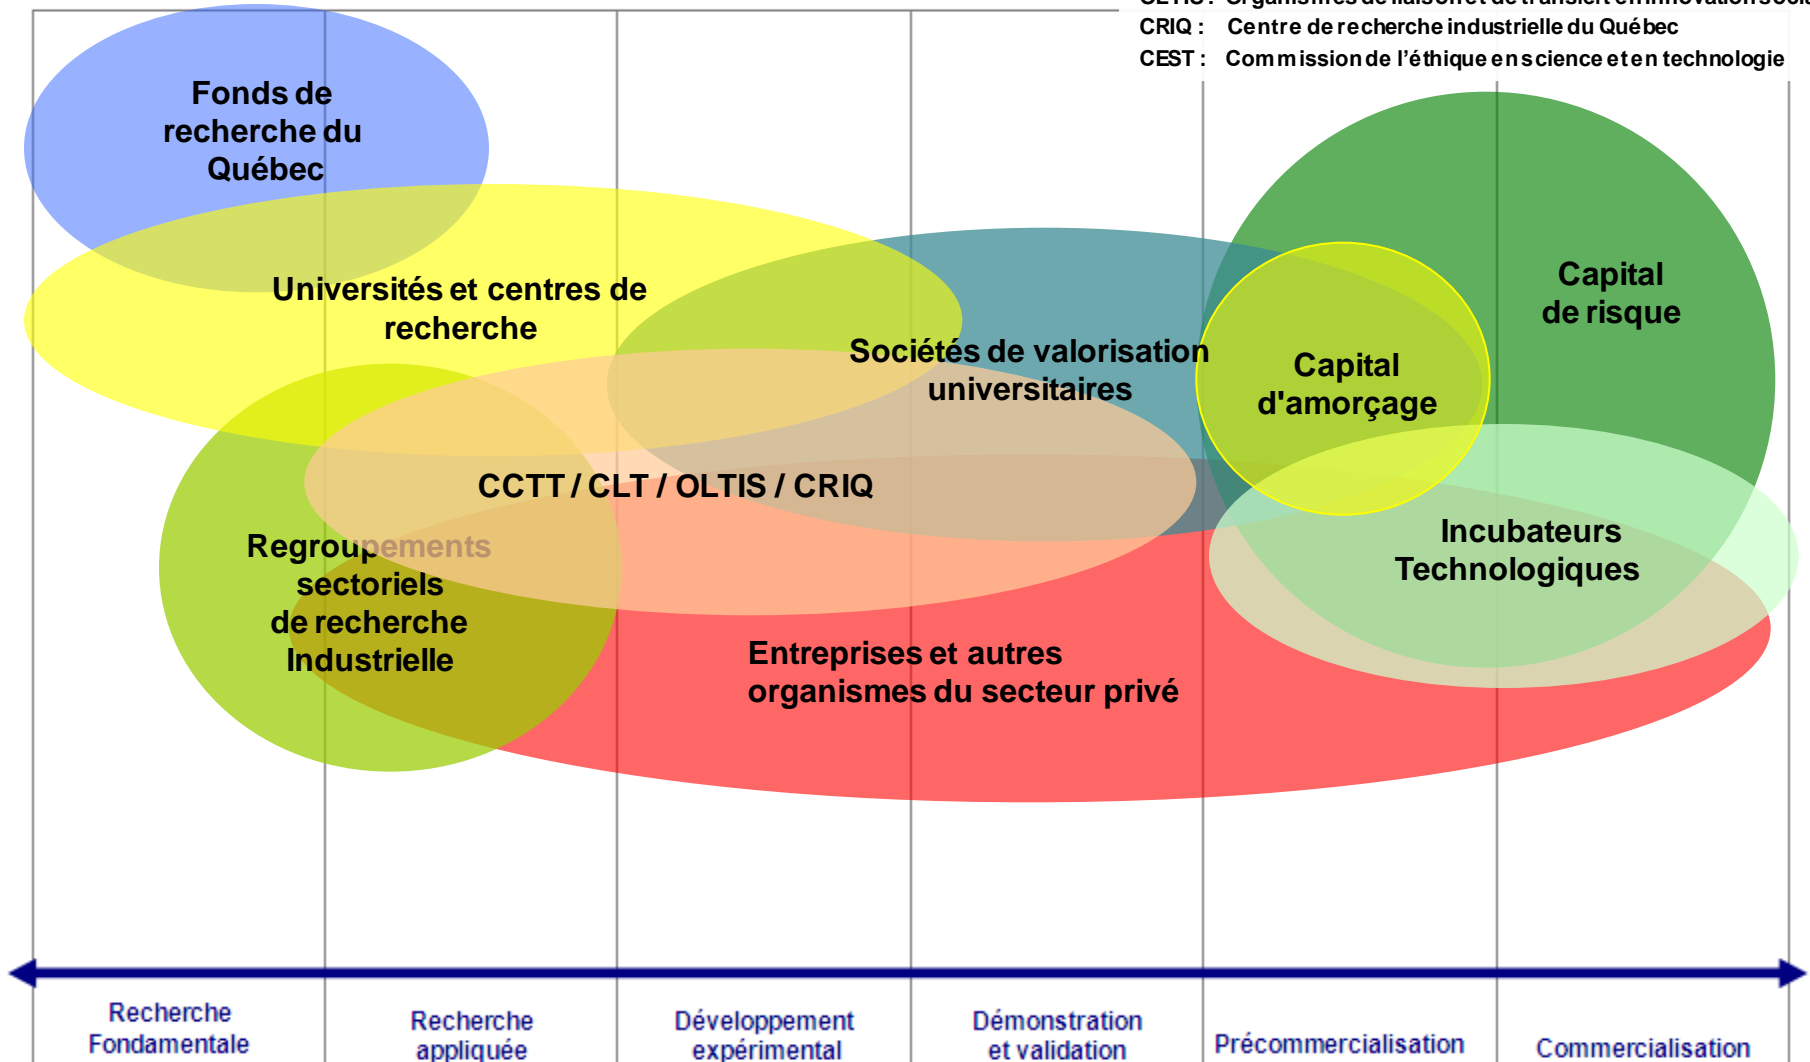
OLTIS : Organismes de liaison et de transfert en innovation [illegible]
CRIQ : Centre de recherche industrielle du Québec
CEST : Commission de l'éthique en science et en technologie

Fonds de recherche du Québec

Universités et centres de recherche

Sociétés de valorisation universitaires

Capital de risque

Capital d'amorçage

CCTT / CLT / OLTIS / CRIQ

Regroupements sectoriels de recherche Industrielle

Incubateurs Technologiques

Entreprises et autres organismes du secteur privé

Recherche Fondamentale

Recherche appliquée

Développement expérimental

Démonstration et validation

Précommercialisation

Commercialisation